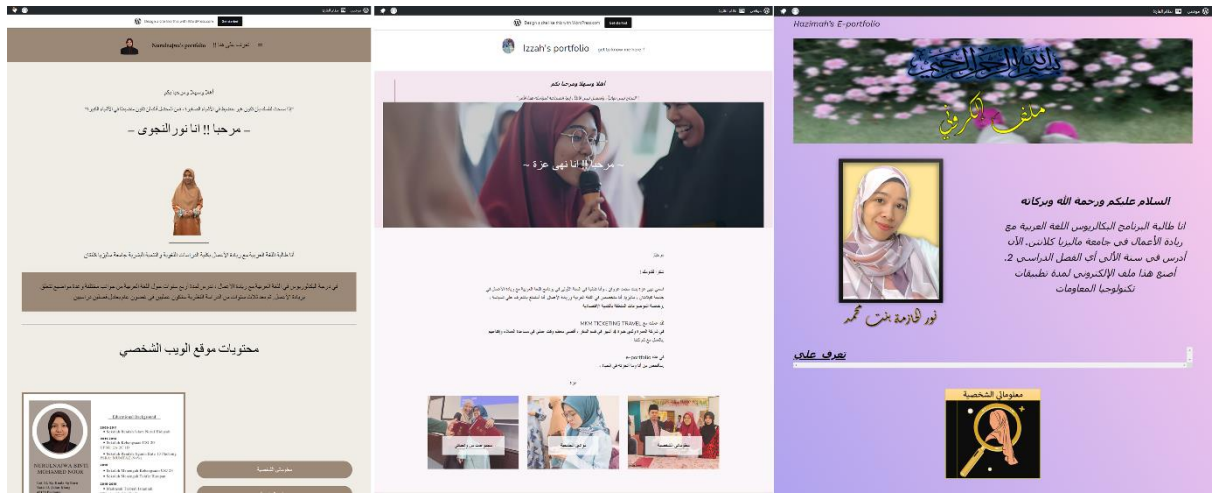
Nurulnajwa's portfolio

أهلاً وسهلاً ومرحباً بكم

– مرحبا !! انا نور النجوى –

محتويات موقع الويب الشخصي

NURULNAJWA BINTI MOHAMED NOOR

Educational Background

معلوماتي الشخصية

Izzah's portfolio

أهلا وسهلا ومرحبا بكم

– مرحبا !! انا نهى عزة –

MEM TICKETING TRAVEL

Hazimah's E-portfolio

بسم الله الرحمن الرحيم

ملف إلكتروني

السلام عليكم ورحمة الله وبركاته

انا طالبة البرنامج البكالريوس اللغة العربية مع ريادة الأعمال في جامعة ماليزيا كلانتن. الآن أدرس في سنة الأولى أي الفصل الدراسي 2. أصنع هذا ملف الإلكتروني لمدة تطبيقات تكنولوجيا المعلومات

نور الحازمة بنت محمد

تعرف علي

معلوماتي الشخصية